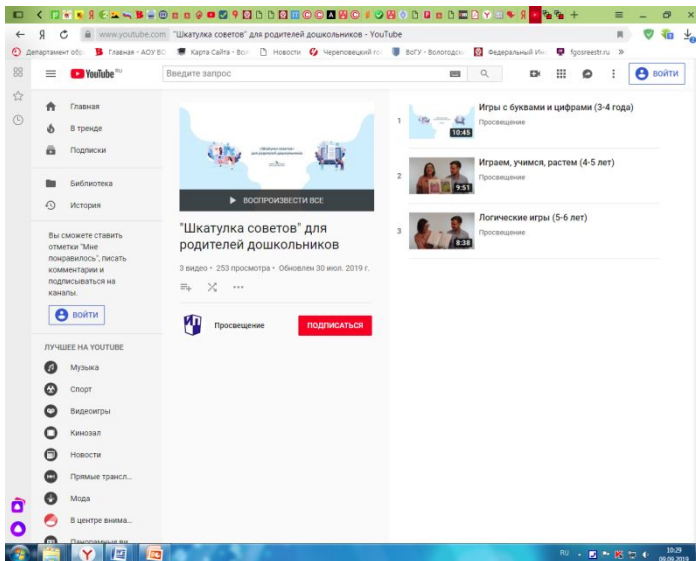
www.youtube.com "Шкатулка советов" для родителей дошкольников - YouTube

Департамент обр | Главная - АОУ ВО | Карта Сайта - Воло | Новости | Череповецкий гос | ВоГУ - Вологодск | Федеральный ин | fgosreestr.ru »

YouTube RU

Введите запрос

ВОЙТИ

Главная
В тренде
Подписки

Библиотека
История

Вы сможете ставить отметки "Мне понравилось", писать комментарии и подписываться на каналы.

ВОЙТИ

ЛУЧШЕЕ НА YOUTUBE

Музыка
Спорт
Видеоигры
Кинозал
Новости
Прямые трансл...
Мода
В центре внима...
Панорамные ви...

ВОСПРОИЗВЕСТИ ВСЕ

"Шкатулка советов" для родителей дошкольников

3 видео • 253 просмотра • Обновлен 30 июл. 2019 г.

Просвещение

ПОДПИСАТЬСЯ

1
10:45
Игры с буквами и цифрами (3-4 года)
Просвещение

2
9:51
Играем, учимся, растем (4-5 лет)
Просвещение

3
8:38
Логические игры (5-6 лет)
Просвещение

RU 10:29 09.09.2019